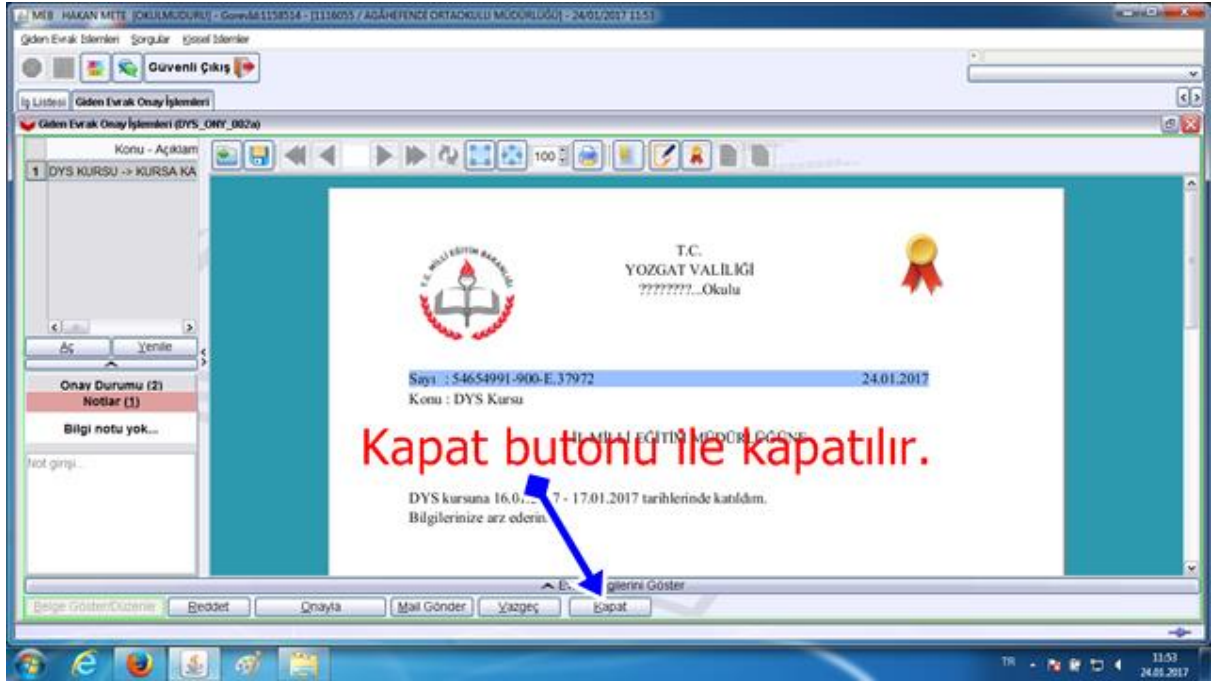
MEB HAKAN METE [OKULMUDURU] - Görevli:1158518 - [1116055 / AĞAHEFENDİ ORTAOKULU MÜDÜRLÜĞÜ] - 24/01/2017 11:53

Giden Evrak İşlemleri Sorgular Kişisel İşlemler

Güvenli Çıkış

İş Listesi Giden Evrak Onay İşlemleri

Giden Evrak Onay İşlemleri (DYS_ONY_002a)

Konu - Açıklam

1 DYS KURSU -> KURSA KA

Aç Yenile

Onay Durumu (2)
Notlar (1)

Bilgi notu yok...

Not girişi...

100

T.C.
YOZGAT VALİLİĞİ
????????...Okulu

Sayı : 54654991-900-E.37972 24.01.2017
Konu : DYS Kursu

İL MİLLİ EĞİTİM MÜDÜRLÜĞÜNE

Kapat butonu ile kapatılır.

DYS kursuna 16.0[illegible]7 - 17.01.2017 tarihlerinde katıldım.
Bilgilerinize arz ederim.

E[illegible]gilerini Göster

Belge Göster/Düzenle Reddet Onayla Mail Gönder Vazgeç Kapat

TR 11:53 24.01.2017